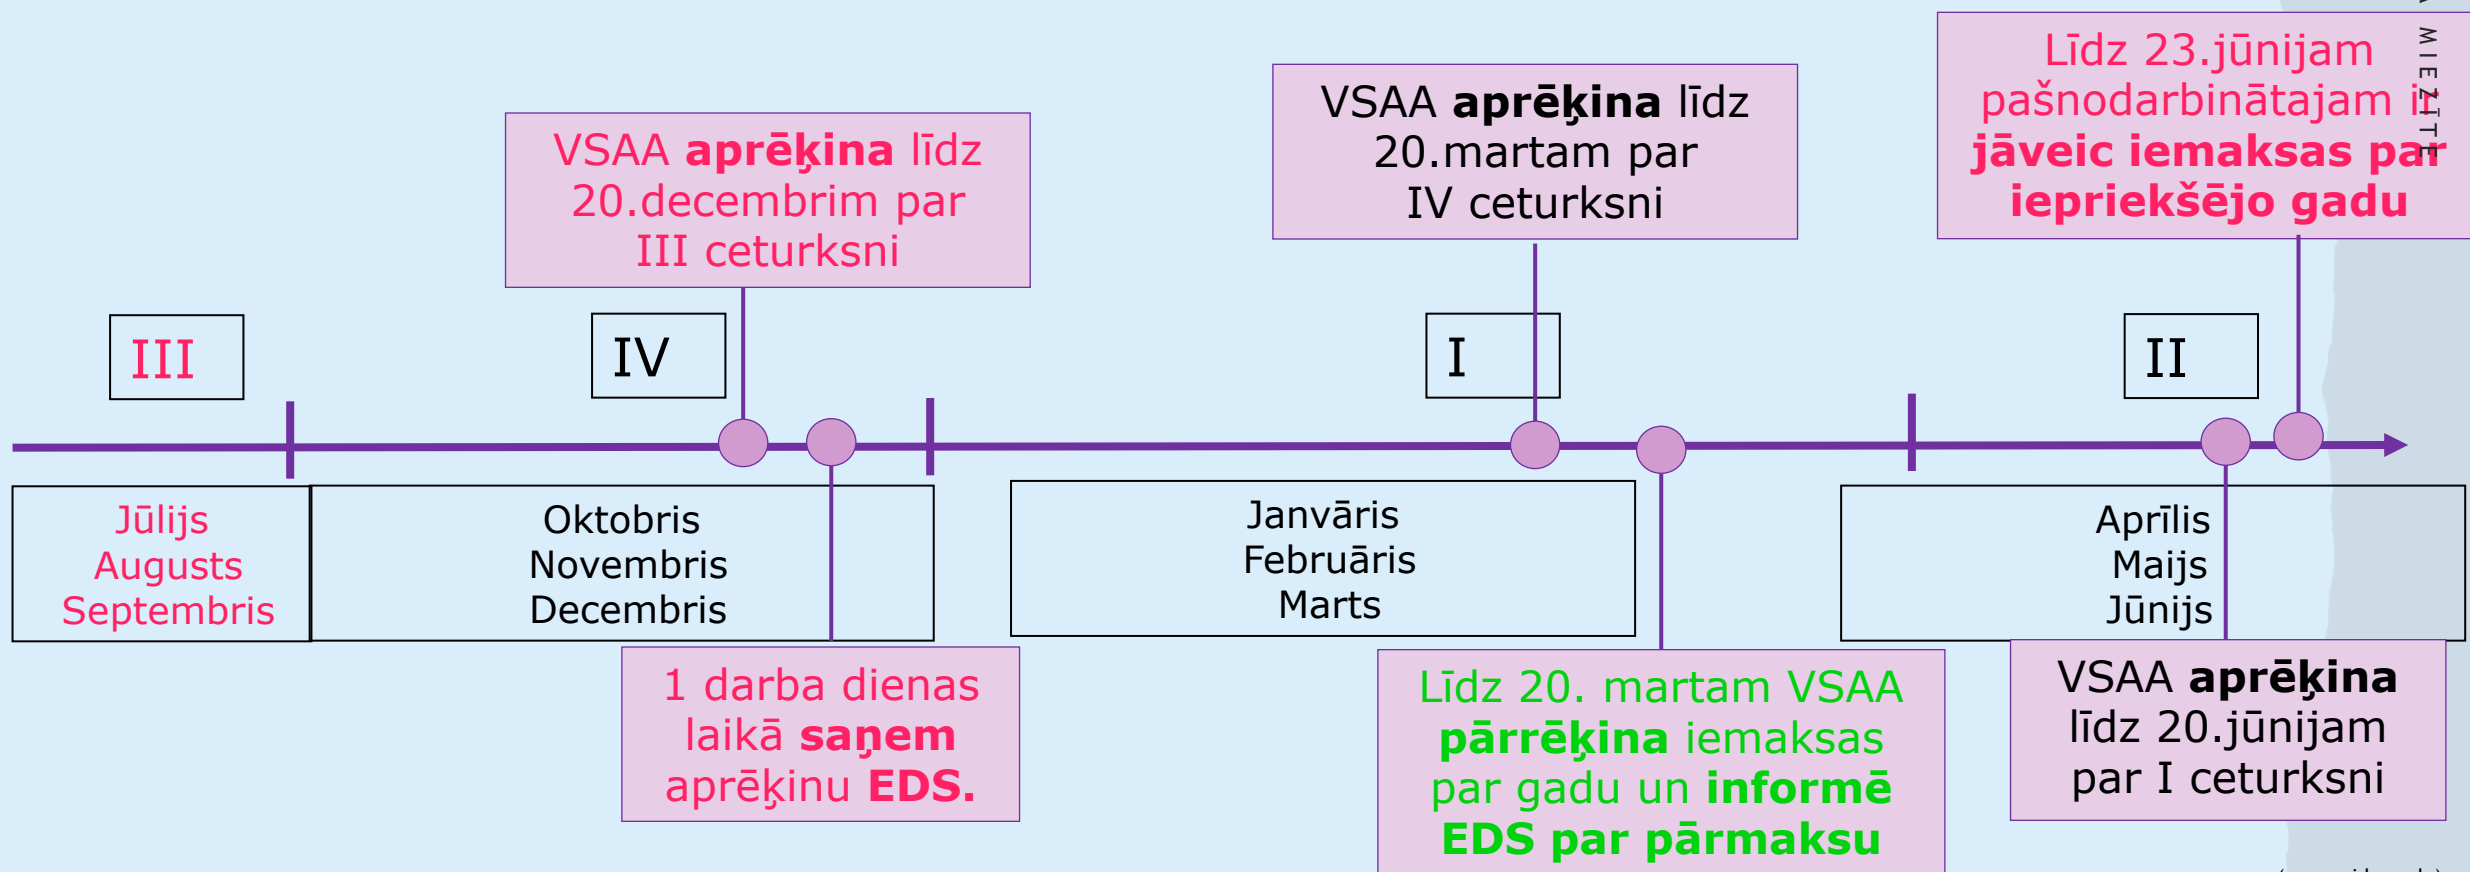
VSAA **aprēķina** līdz 20.decembrim par III ceturksni

VSAA **aprēķina** līdz 20.martam par IV ceturksni

Līdz 23.jūnijam pašnodarbinātajam ir **jāveic iemaksas par iepriekšējo gadu**

MIEZĪTE

III

IV

I

II

Jūlijs
Augusts
Septembris

Oktobris
Novembris
Decembris

Janvāris
Februāris
Marts

Aprīlis
Maijs
Jūnijs

1 darba dienas laikā **saņem** aprēķinu **EDS.**

Līdz 20. martam VSAA **pārrēķina** iemaksas par gadu un **informē EDS par pārmaksu**

VSAA **aprēķina** līdz 20.jūnijam par I ceturksni